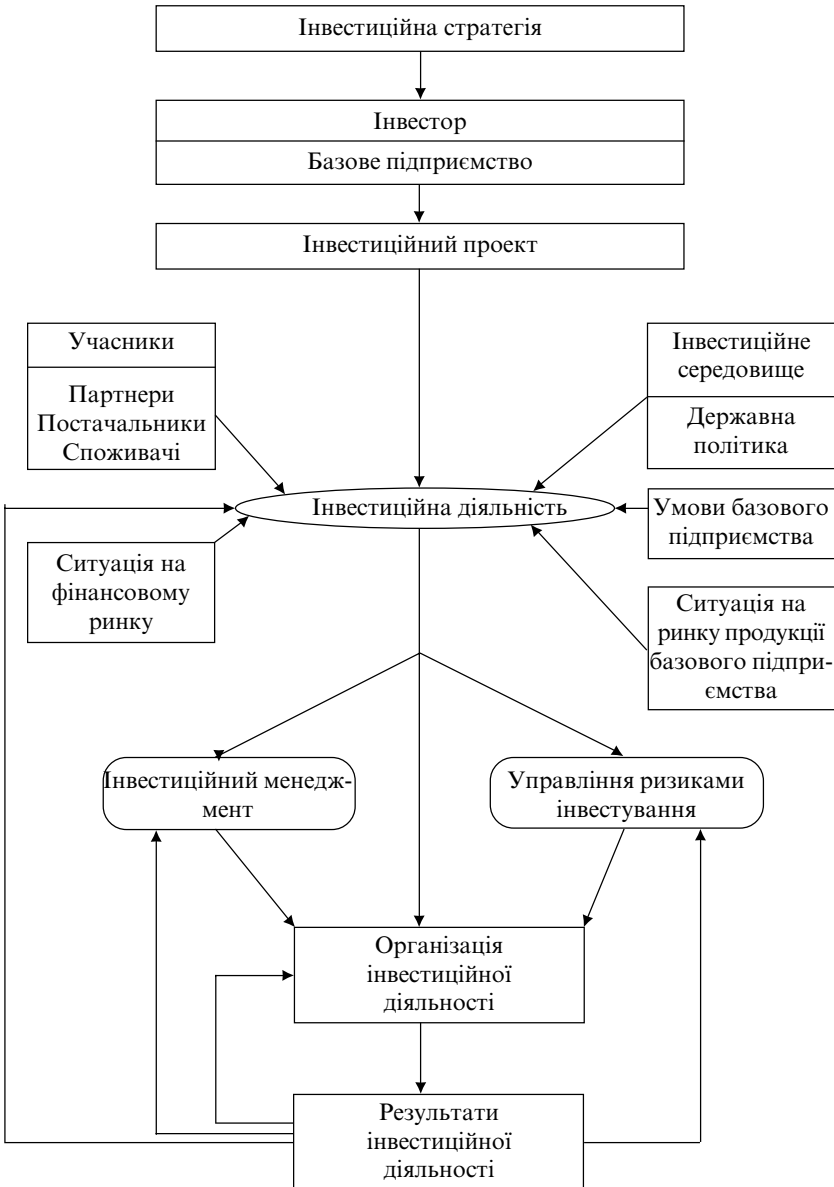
Інвестиційна стратегія

Інвестор

Базове підприємство

Інвестиційний проект

Учасники

Партнери
Постачальники
Споживачі

Інвестиційне середовище

Державна політика

Інвестиційна діяльність

Умови базового підприємства

Ситуація на фінансовому ринку

Ситуація на ринку продукції базового підприємства

Інвестиційний менеджмент

Управління ризиками інвестування

Організація інвестиційної діяльності

Результати інвестиційної діяльності